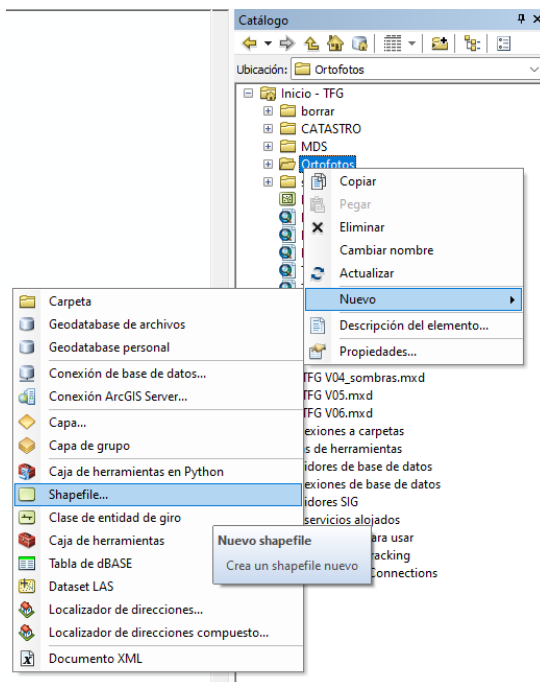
Catálogo
Ubicación: Ortofotos
Inicio - TFG
borrar
CATASTRO
MDS
Ortofotos
Copiar
Pegar
Eliminar
Cambiar nombre
Actualizar
Nuevo
Descripción del elemento...
Propiedades...
Carpeta
Geodatabase de archivos
Geodatabase personal
Conexión de base de datos...
Conexión ArcGIS Server...
Capa...
Capa de grupo
Caja de herramientas en Python
Shapefile...
Clase de entidad de giro
Caja de herramientas
Tabla de dBASE
Dataset LAS
Localizador de direcciones...
Localizador de direcciones compuesto...
Documento XML
TFG V04_sombras.mxd
TFG V05.mxd
TFG V06.mxd
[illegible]exiones a carpetas
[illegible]s de herramientas
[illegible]idores de base de datos
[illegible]exiones de base de datos
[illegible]idores SIG
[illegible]servicios alojados
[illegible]ara usar
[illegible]racking
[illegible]Connections
Nuevo shapefile
Crea un shapefile nuevo